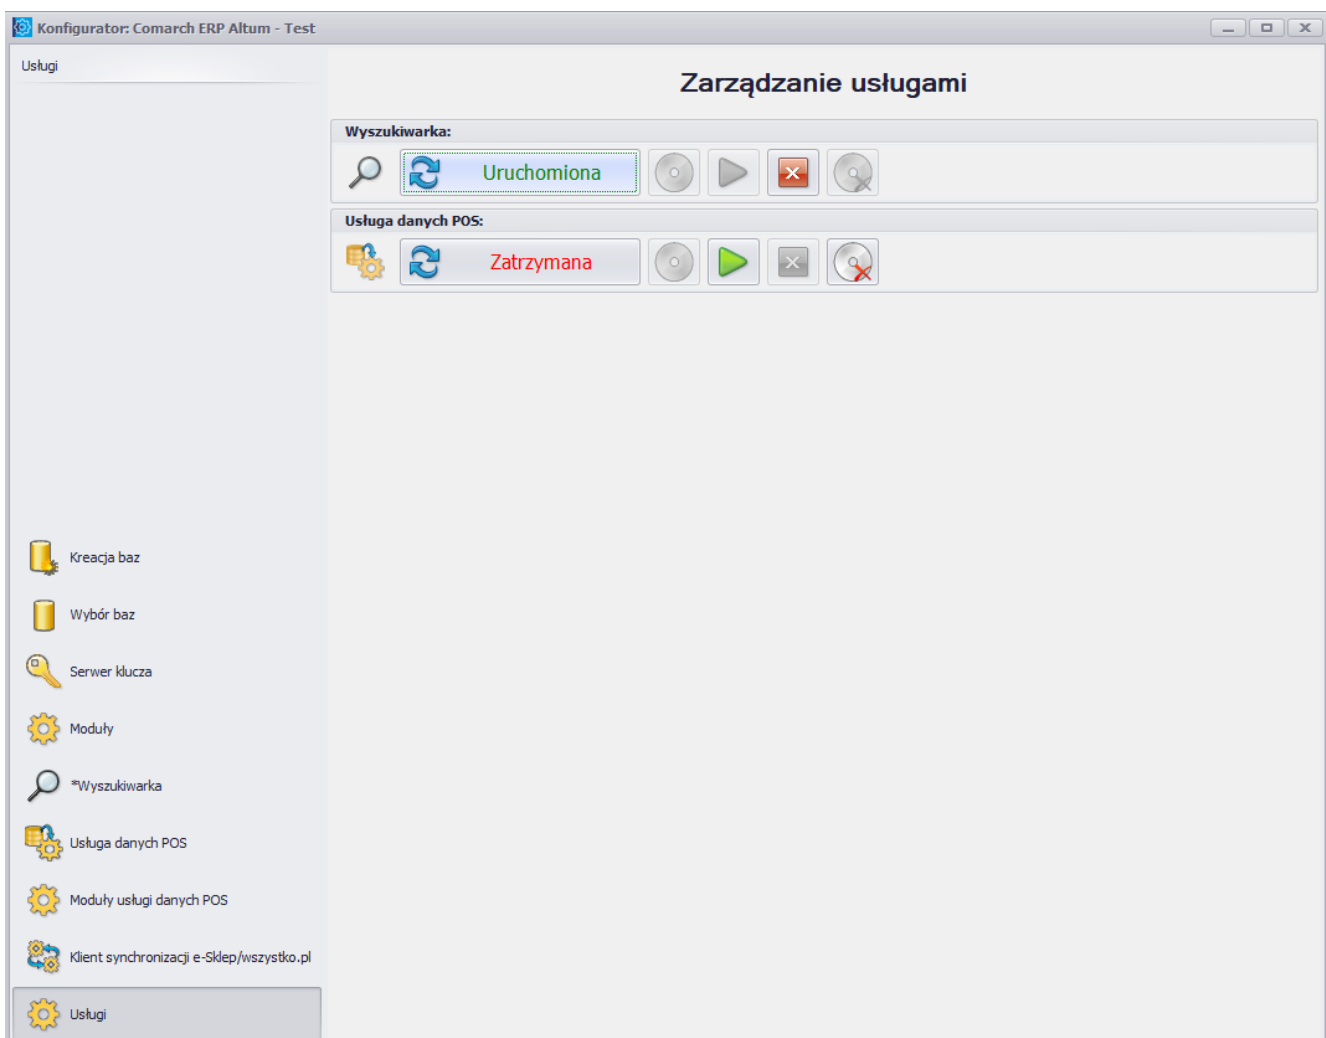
Konfigurator: Comarch ERP Altum - Test

Usługi

Zarządzanie usługami

Wyszukiwarka:

Uruchomiona

Usługa danych POS:

Zatrzymana

Kreacja baz

Wybór baz

Serwer klucza

Moduły

*Wyszukiwarka

Usługa danych POS

Moduły usługi danych POS

Klient synchronizacji e-Sklep/wszystko.pl

Usługi